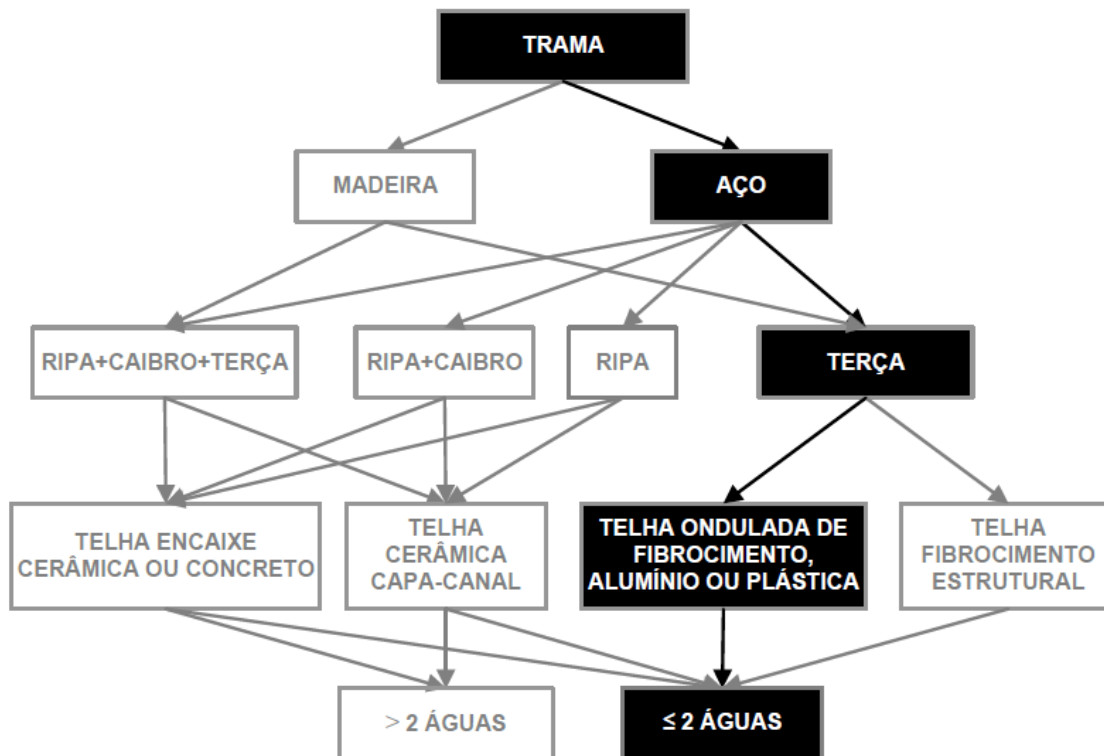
TRAMA

MADEIRA

AÇO

RIPA+CAIBRO+TERÇA

RIPA+CAIBRO

RIPA

TERÇA

TELHA ENCAIXE CERÂMICA OU CONCRETO

TELHA CERÂMICA CAPA-CANAL

TELHA ONDULADA DE FIBROCIMENTO, ALUMÍNIO OU PLÁSTICA

TELHA FIBROCIMENTO ESTRUTURAL

> 2 ÁGUAS

≤ 2 ÁGUAS